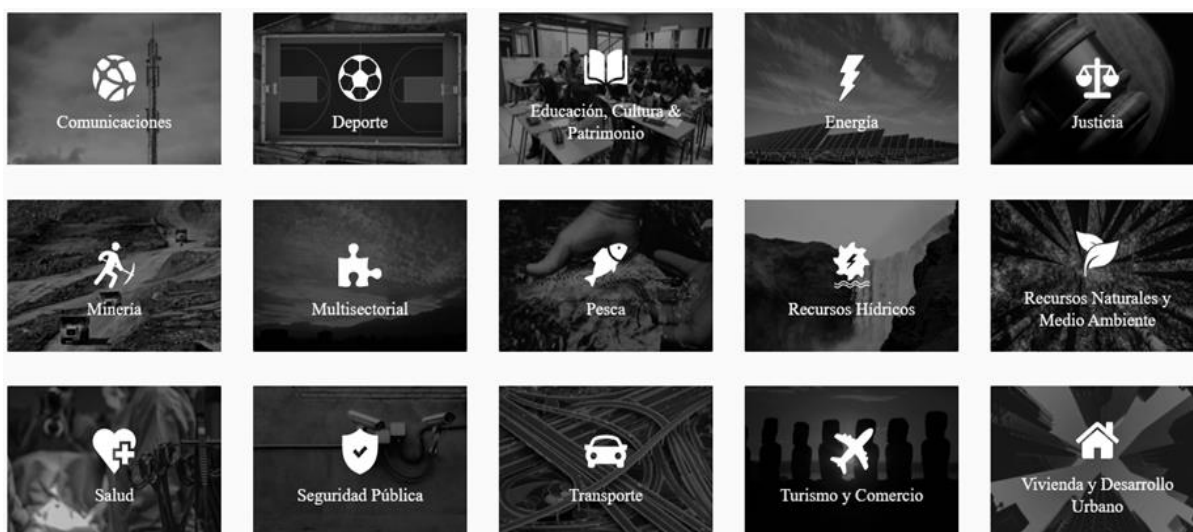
Comunicaciones

Deporte

Educación, Cultura & Patrimonio

Energía

Justicia

Minería

Multisectorial

Pesca

Recursos Hídricos

Recursos Naturales y Medio Ambiente

Salud

Seguridad Pública

Transporte

Turismo y Comercio

Vivienda y Desarrollo Urbano